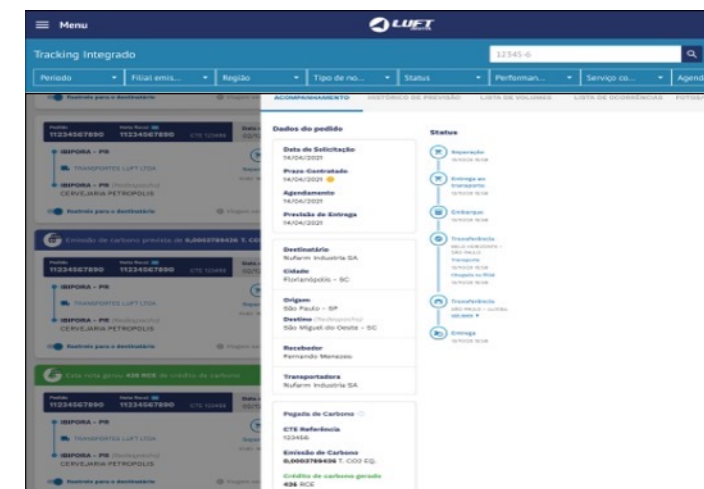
Menu

LUFT

Tracking Integrado

12345-6

Período
Filial emis...
Região
Tipo de no...
Status
Performan...
Serviço co...
Agend

Restrito para o destinatário

ACOMPANHAMENTO
HISTÓRICO DE PREVISÃO
LISTA DE VOLUMES
LISTA DE OCORRÊNCIAS
FOTOS

Pedido
11234567890
Nota fiscal
11234567890
CTE 12456

IBIPORA - PR
TRANSPORTES LUFT LTDA
IBIPORA - PR
CERVEJARIA PETROPOLIS

Restrito para o destinatário

Emissão de carbono prevista de 0,0003789436 T. CO2

Pedido
11234567890
Nota fiscal
11234567890
CTE 12456

IBIPORA - PR
TRANSPORTES LUFT LTDA
IBIPORA - PR
CERVEJARIA PETROPOLIS

Restrito para o destinatário

Esta rota gerou 436 RCE de crédito de carbono

Pedido
11234567890
Nota fiscal
11234567890
CTE 12456

IBIPORA - PR
TRANSPORTES LUFT LTDA
IBIPORA - PR
CERVEJARIA PETROPOLIS

Restrito para o destinatário

Dados do pedido

Data de Solicitação
14/04/2021
Prazo Contratado
14/04/2021
Agendamento
14/04/2021
Previsão de Entrega
14/04/2021

Destinatário
Nufarm Industria SA
Cidade
Florianópolis - SC

Origem
São Paulo - SP
Destino
São Miguel do Oeste - SC

Recebedor
Fernando Menezes

Transportadora
Nufarm Industria SA

Pegada de Carbono

CTE Referência
123456

Emissão de Carbono
0,0003789436 T. CO2 EQ.

Crédito de carbono gerado
436 RCE

Status

Separação
Entrega ao transporte
Embarque
Transferência
Transferência
Entrega